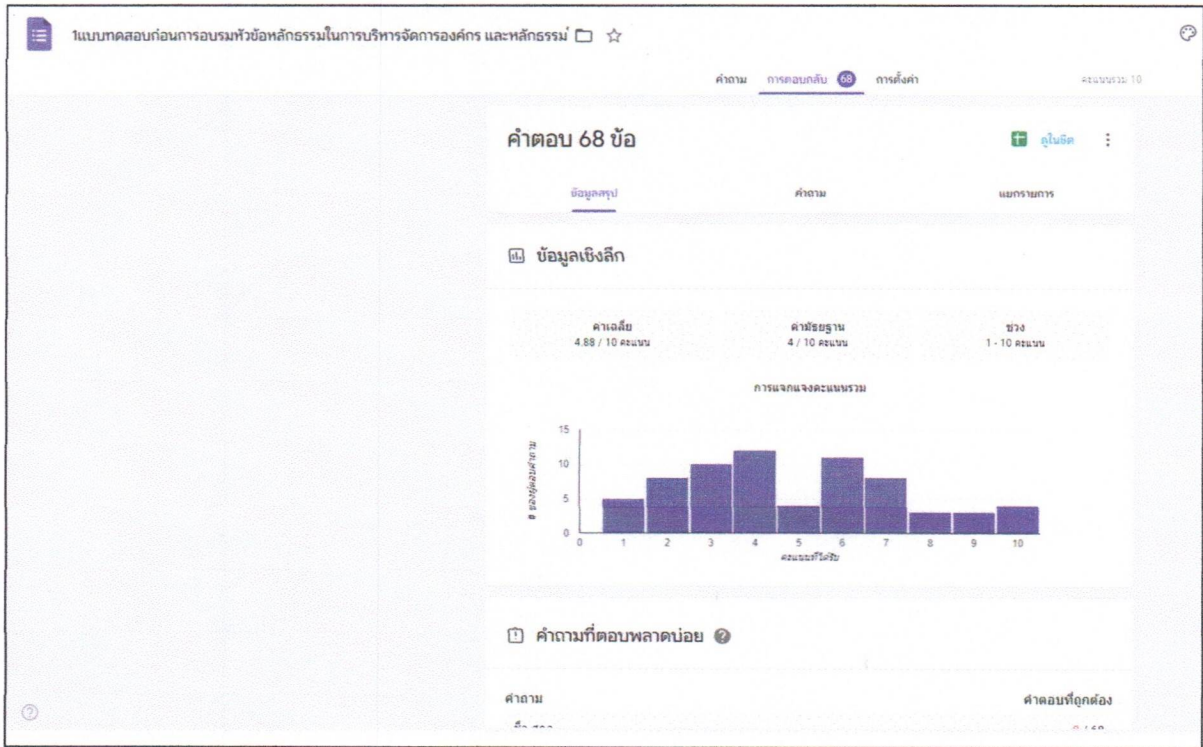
1แบบทดสอบก่อนการอบรมหัวข้อหลักธรรมในการบริหารจัดการองค์กร และหลักธรรม์

คำถาม การตอบกลับ 68 การตั้งค่า

คะแนนรวม 10

คำตอบ 68 ข้อ

ดูในชีต

ข้อมูลสรุป คำถาม แยกรายการ

ข้อมูลเชิงลึก

ค่าเฉลี่ย
4.88 / 10 คะแนน

ค่ามัธยฐาน
4 / 10 คะแนน

ช่วง
1 - 10 คะแนน

การแจกแจงคะแนนรวม

# ของผู้ตอบแบบสอบถาม

15
10
5
0

0 1 2 3 4 5 6 7 8 9 10

คะแนนที่ได้รับ

คำถามที่ตอบพลาดบ่อย

คำถาม

คำตอบที่ถูกต้อง

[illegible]